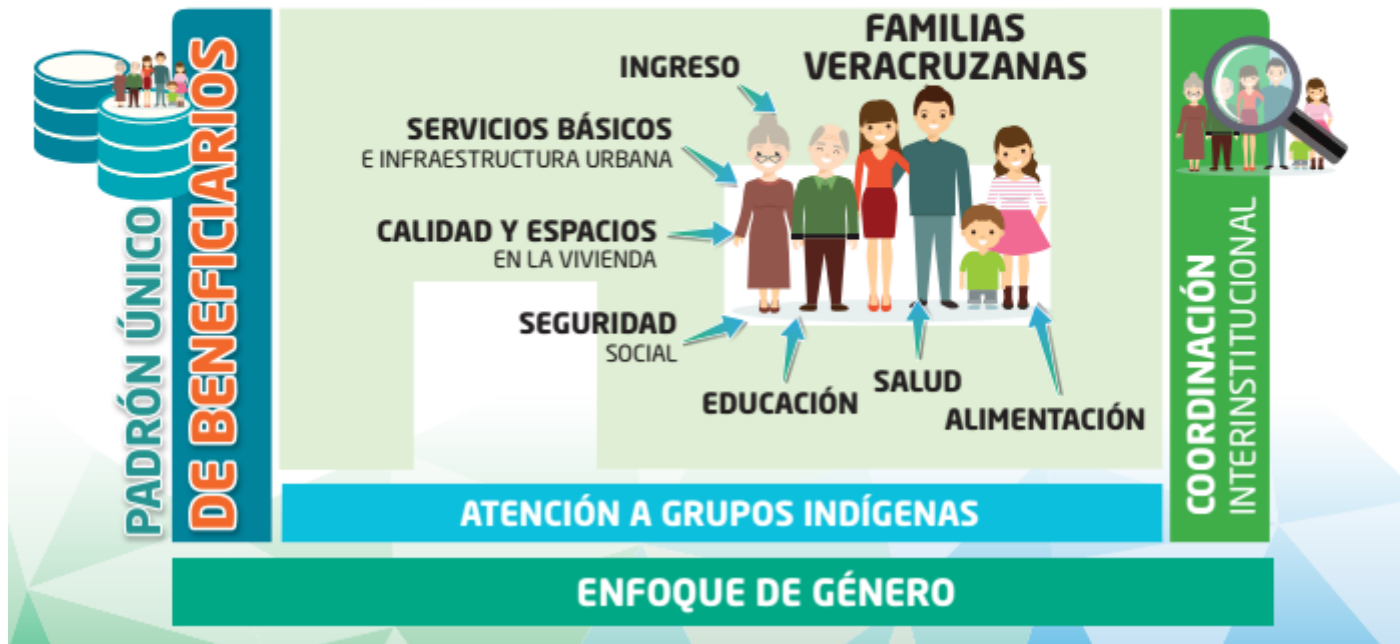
PADRÓN ÚNICO DE BENEFICIARIOS

FAMILIAS VERACRUZANAS

INGRESO

SERVICIOS BÁSICOS E INFRAESTRUCTURA URBANA

CALIDAD Y ESPACIOS EN LA VIVIENDA

SEGURIDAD SOCIAL

EDUCACIÓN

SALUD

ALIMENTACIÓN

COORDINACIÓN INTERINSTITUCIONAL

ATENCIÓN A GRUPOS INDÍGENAS

ENFOQUE DE GÉNERO